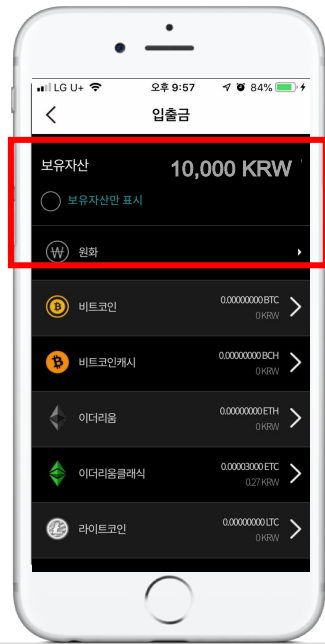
LG U+ 오후 9:57 84%

입출금

보유자산 10,000 KRW

보유자산만 표시

원화

비트코인 0.00000000 BTC 0 KRW

비트코인캐시 0.00000000 BCH 0 KRW

이더리움 0.00000000 ETH 0 KRW

이더리움클래식 0.00003000 ETC 0.27 KRW

라이트코인 0.00000000 LTC 0 KRW